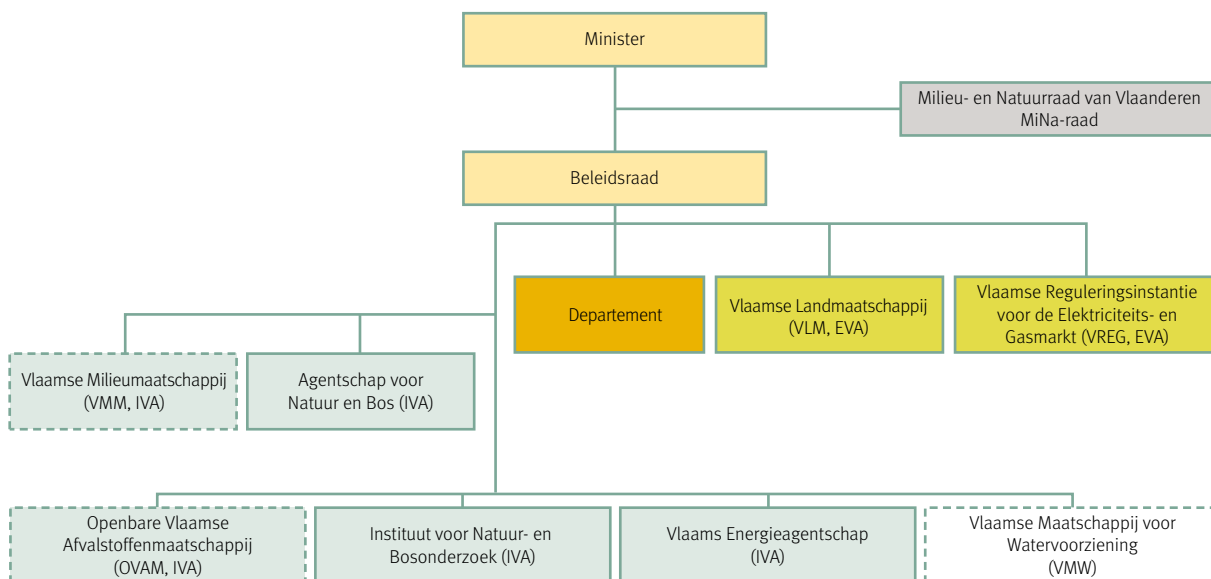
Minister

Milieu- en Natuurraad van Vlaanderen
MiNa-raad

Beleidsraad

Departement

Vlaamse Landmaatschappij (VLM, EVA)

Vlaamse Reguleringsinstantie voor de Elektriciteits- en Gasmarkt (VREG, EVA)

Vlaamse Milieumaatschappij (VMM, IVA)

Agentschap voor Natuur en Bos (IVA)

Openbare Vlaamse Afvalstoffenmaatschappij (OVAM, IVA)

Instituut voor Natuur- en Bosonderzoek (IVA)

Vlaams Energieagentschap (IVA)

Vlaamse Maatschappij voor Watervoorziening (VMW)